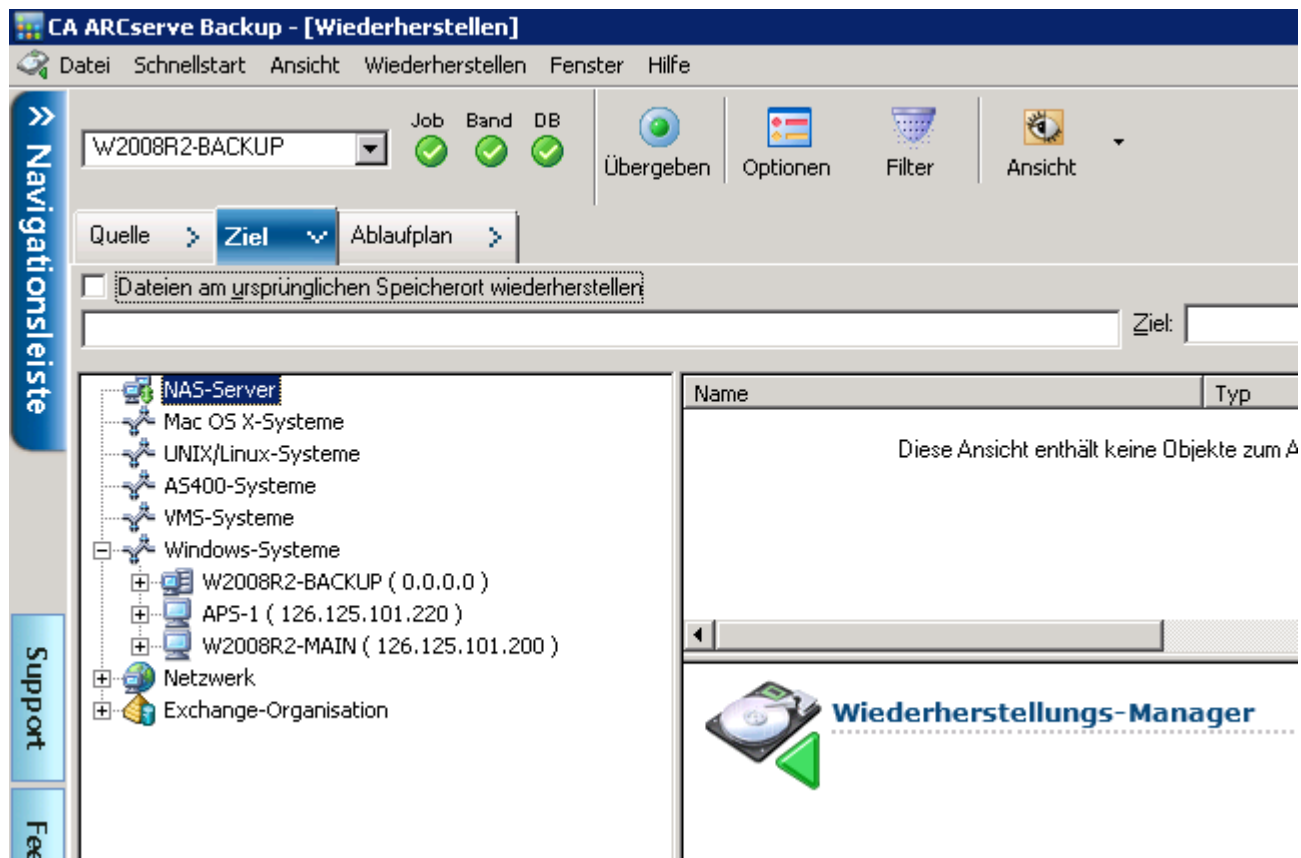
CA ARCserve Backup - [Wiederherstellen]

Datei Schnellstart Ansicht Wiederherstellen Fenster Hilfe

Navigationsleiste

W2008R2-BACKUP

Job Band DB

Übergeben Optionen Filter Ansicht

Quelle Ziel Ablaufplan

Dateien am ursprünglichen Speicherort wiederherstellen

Ziel:

NAS-Server
Mac OS X-Systeme
UNIX/Linux-Systeme
AS400-Systeme
VMS-Systeme
Windows-Systeme
W2008R2-BACKUP ( 0.0.0.0 )
APS-1 ( 126.125.101.220 )
W2008R2-MAIN ( 126.125.101.200 )
Netzwerk
Exchange-Organisation

| Name | Typ |
|---|---|

Diese Ansicht enthält keine Objekte zum A

Wiederherstellungs-Manager

Support

Fee